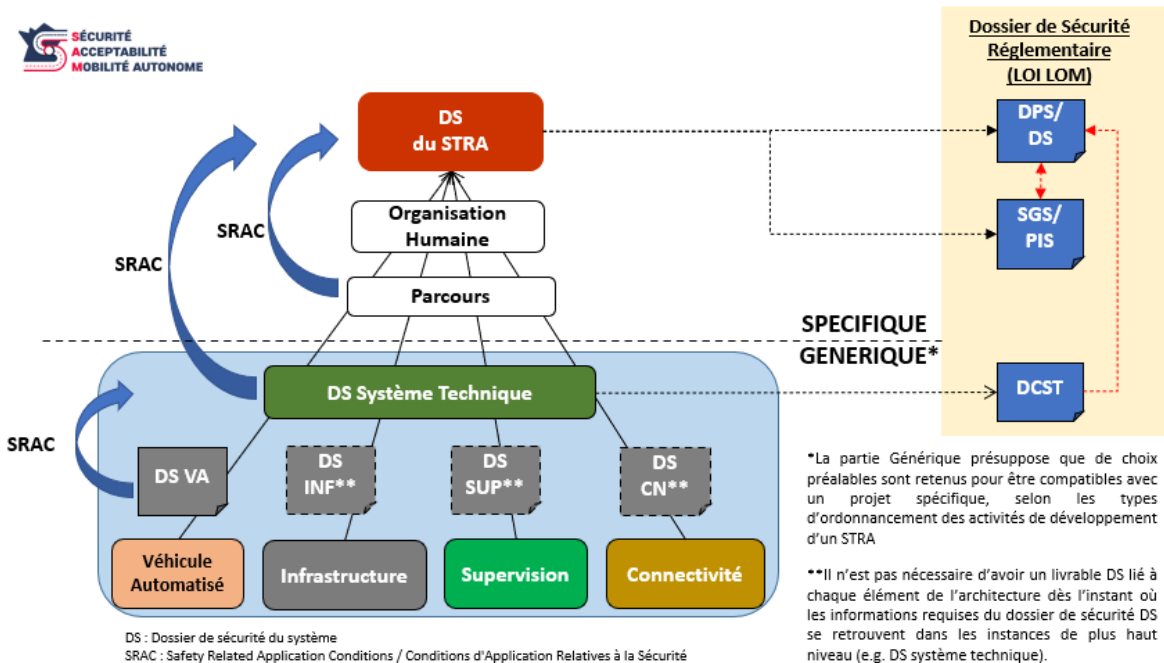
SÉCURITÉ
ACCEPTABILITÉ
MOBILITÉ AUTONOME

Dossier de Sécurité Réglementaire (LOI LOM)

DPS/ DS

SGS/ PIS

DCST

DS du STRA

Organisation Humaine

Parcours

SRAC

SRAC

SRAC

SPECIFIQUE

GENERIQUE*

DS Système Technique

DS VA

DS INF**

DS SUP**

DS CN**

Véhicule Automatisé

Infrastructure

Supervision

Connectivité

*La partie Générique présuppose que de choix préalables sont retenus pour être compatibles avec un projet spécifique, selon les types d'ordonnancement des activités de développement d'un STRA

**Il n'est pas nécessaire d'avoir un livrable DS lié à chaque élément de l'architecture dès l'instant où les informations requises du dossier de sécurité DS se retrouvent dans les instances de plus haut niveau (e.g. DS système technique).

DS : Dossier de sécurité du système
SRAC : Safety Related Application Conditions / Conditions d'Application Relatives à la Sécurité